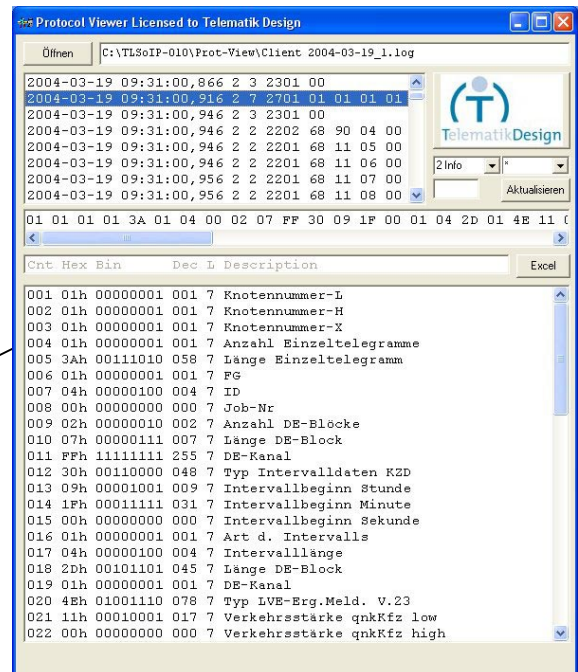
Protocol Viewer Licensed to Telematik Design

Öffnen C:\TLSoIP-010\Prot-View\Client 2004-03-19_1.log

2004-03-19 09:31:00,866 2 3 2301 00
2004-03-19 09:31:00,916 2 7 2701 01 01 01 01
2004-03-19 09:31:00,946 2 3 2301 00
2004-03-19 09:31:00,946 2 2 2202 68 90 04 00
2004-03-19 09:31:00,946 2 2 2201 68 11 05 00
2004-03-19 09:31:00,946 2 2 2201 68 11 06 00
2004-03-19 09:31:00,956 2 2 2201 68 11 07 00
2004-03-19 09:31:00,956 2 2 2201 68 11 08 00

TelematikDesign

2 Info *

Aktualisieren

01 01 01 01 3A 01 04 00 02 07 FF 30 09 1F 00 01 04 2D 01 4E 11 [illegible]

Cnt Hex Bin Dec L Description

Excel

001 01h 00000001 001 7 Knotennummer-L
002 01h 00000001 001 7 Knotennummer-H
003 01h 00000001 001 7 Knotennummer-X
004 01h 00000001 001 7 Anzahl Einzeltelegramme
005 3Ah 00111010 058 7 Länge Einzeltelegramm
006 01h 00000001 001 7 FG
007 04h 00000100 004 7 ID
008 00h 00000000 000 7 Job-Nr
009 02h 00000010 002 7 Anzahl DE-Blöcke
010 07h 00000111 007 7 Länge DE-Block
011 FFh 11111111 255 7 DE-Kanal
012 30h 00110000 048 7 Typ Intervalldaten KZD
013 09h 00001001 009 7 Intervallbeginn Stunde
014 1Fh 00011111 031 7 Intervallbeginn Minute
015 00h 00000000 000 7 Intervallbeginn Sekunde
016 01h 00000001 001 7 Art d. Intervalls
017 04h 00000100 004 7 Intervalllänge
018 2Dh 00101101 045 7 Länge DE-Block
019 01h 00000001 001 7 DE-Kanal
020 4Eh 01001110 078 7 Typ LVE-Erg.Meld. V.23
021 11h 00010001 017 7 Verkehrsstärke qnkKfz low
022 00h 00000000 000 7 Verkehrsstärke qnkKfz high